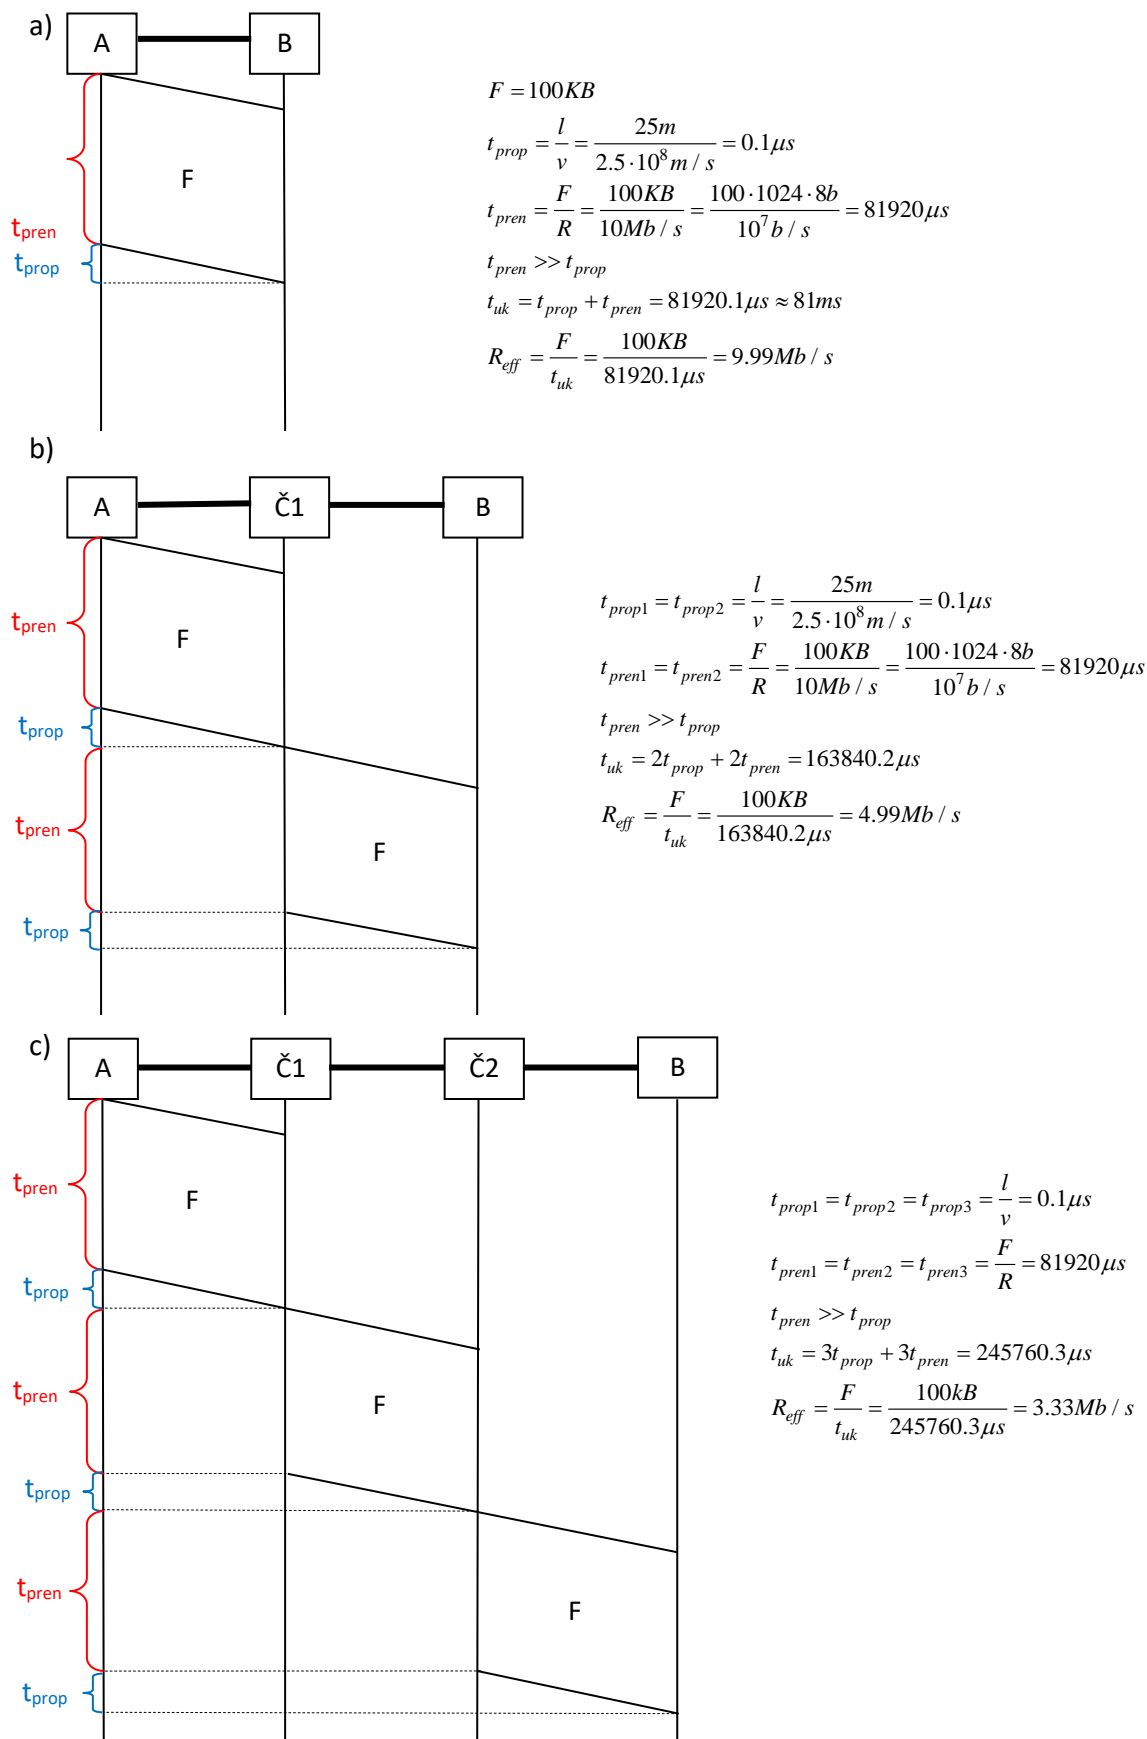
a)

A

B

F

$t_{pren}$

$t_{prop}$

$F = 100KB$

$t_{prop} = \frac{l}{v} = \frac{25m}{2.5 \cdot 10^8 m/s} = 0.1\mu s$

$t_{pren} = \frac{F}{R} = \frac{100KB}{10Mb/s} = \frac{100 \cdot 1024 \cdot 8b}{10^7 b/s} = 81920\mu s$

$t_{pren} >> t_{prop}$

$t_{uk} = t_{prop} + t_{pren} = 81920.1\mu s \approx 81ms$

$R_{eff} = \frac{F}{t_{uk}} = \frac{100KB}{81920.1\mu s} = 9.99Mb/s$

b)

A

Č1

B

F

$t_{pren}$

$t_{prop}$

$t_{pren}$

F

$t_{prop}$

$t_{prop1} = t_{prop2} = \frac{l}{v} = \frac{25m}{2.5 \cdot 10^8 m/s} = 0.1\mu s$

$t_{pren1} = t_{pren2} = \frac{F}{R} = \frac{100KB}{10Mb/s} = \frac{100 \cdot 1024 \cdot 8b}{10^7 b/s} = 81920\mu s$

$t_{pren} >> t_{prop}$

$t_{uk} = 2t_{prop} + 2t_{pren} = 163840.2\mu s$

$R_{eff} = \frac{F}{t_{uk}} = \frac{100KB}{163840.2\mu s} = 4.99Mb/s$

c)

A

Č1

Č2

B

F

$t_{pren}$

$t_{prop}$

$t_{pren}$

F

$t_{prop}$

$t_{pren}$

F

$t_{prop}$

$t_{prop1} = t_{prop2} = t_{prop3} = \frac{l}{v} = 0.1\mu s$

$t_{pren1} = t_{pren2} = t_{pren3} = \frac{F}{R} = 81920\mu s$

$t_{pren} >> t_{prop}$

$t_{uk} = 3t_{prop} + 3t_{pren} = 245760.3\mu s$

$R_{eff} = \frac{F}{t_{uk}} = \frac{100kB}{245760.3\mu s} = 3.33Mb/s$